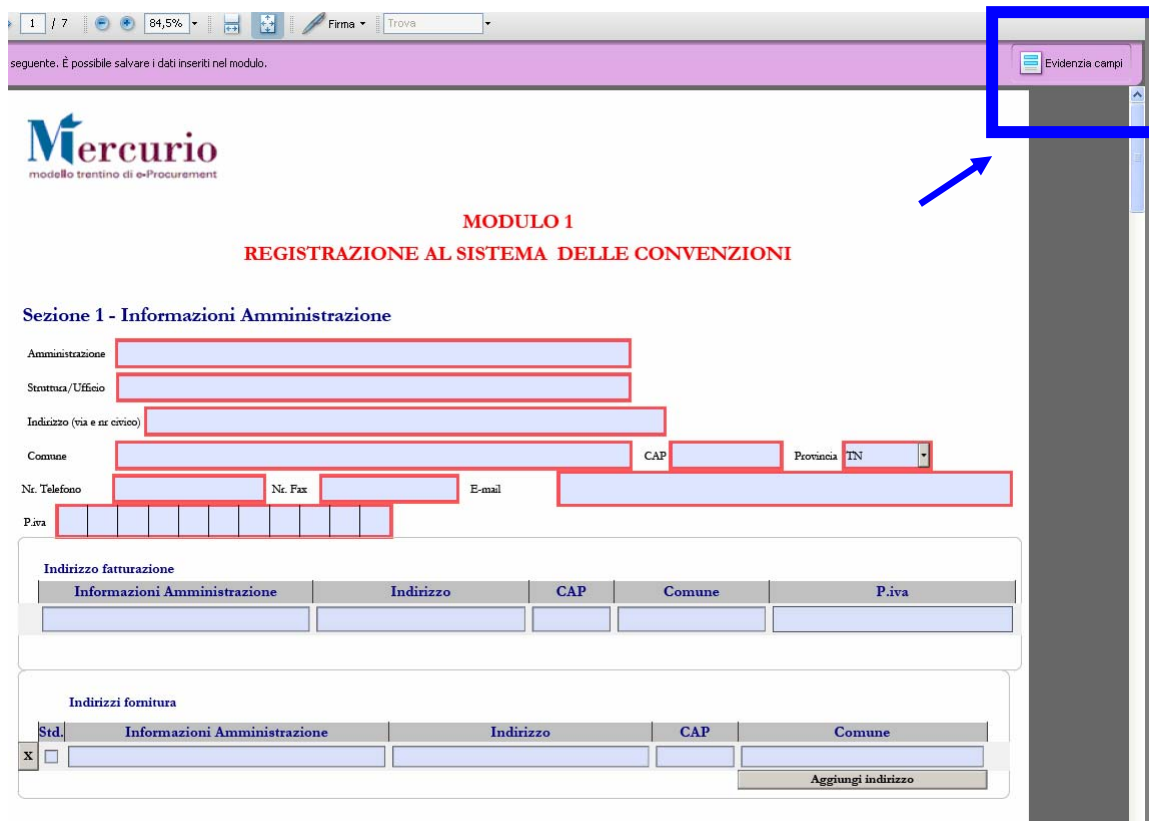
1 / 7 84,5% Firma Trova

seguente. È possibile salvare i dati inseriti nel modulo.

Evidenzia campi

Mercurio
modello trentino di e-Procurement

MODULO 1
REGISTRAZIONE AL SISTEMA DELLE CONVENZIONI

Sezione 1 - Informazioni Amministrazione

Amministrazione

Struttura/Ufficio

Indirizzo (via e nr civico)

Comune CAP Provincia TN

Nr. Telefono Nr. Fax E-mail

P.iva

Indirizzo fatturazione

| Informazioni Amministrazione | Indirizzo | CAP | Comune | P.iva |
|---|---|---|---|---|
| | | | | |

Indirizzi fornitura

| | Std. | Informazioni Amministrazione | Indirizzo | CAP | Comune |
|---|---|---|---|---|---|
| X | | | | | |

Aggiungi indirizzo